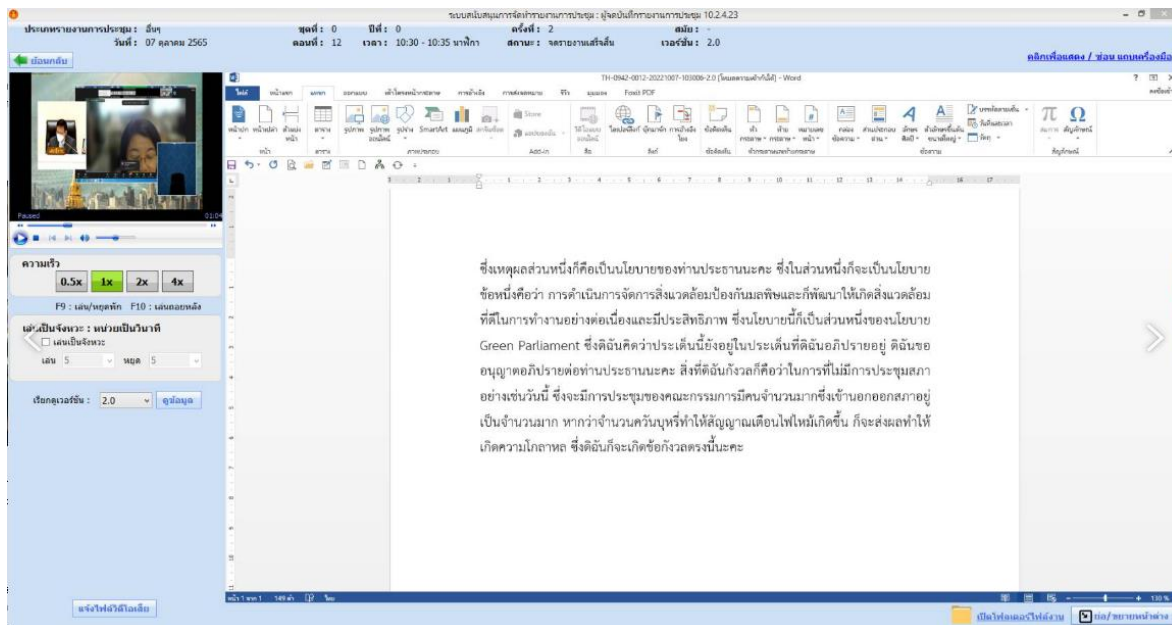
ระบบสนับสนุนการจัดทำรายงานการประชุม : ผู้จดบันทึกรายงานการประชุม 10.2.4.23

ประเภทรายงานการประชุม : อื่นๆ
วันที่ : 07 ตุลาคม 2565
ชุดที่ : 0
ตอนที่ : 12
ปีที่ : 0
เวลา : 10:30 - 10:35 นาฬิกา
ครั้งที่ : 2
สถานะ : จดรายงานเสร็จสิ้น
สมัย : -
เวอร์ชั่น : 2.0

ย้อนกลับ

คลิกเพื่อแสดง / ซ่อน แถบเครื่องมือ

TH-0942-0012-20221007-103006-2.0 [โหมดความเข้ากันได้] - Word

ไฟล์ หน้าแรก แทรก ออกแบบ เค้าโครงหน้ากระดาษ การอ้างอิง การส่งจดหมาย รีวิว มุมมอง Foxit PDF

Paused

ความเร็ว
0.5x 1x 2x 4x
F9 : เล่น/หยุดพัก F10 : เล่นถอยหลัง

เล่นเป็นจังหวะ : หน่วยเป็นวินาที
เล่นเป็นจังหวะ
เล่น 5 หยุด 5

เรียกดูเวอร์ชั่น : 2.0 ดูข้อมูล

ซึ่งเหตุผลส่วนหนึ่งก็คือเป็นนโยบายของท่านประธานนะคะ ซึ่งในส่วนหนึ่งก็จะเป็นนโยบายข้อหนึ่งคือว่า การดำเนินการจัดการสิ่งแวดล้อมป้องกันมลพิษและก็พัฒนาให้เกิดสิ่งแวดล้อมที่ดีในการทำงานอย่างต่อเนื่องและมีประสิทธิภาพ ซึ่งนโยบายนี้ก็เป็นส่วนหนึ่งของนโยบาย Green Parliament ซึ่งดิฉันคิดว่าประเด็นนี้ยังอยู่ในประเด็นที่ดิฉันอภิปรายอยู่ ดิฉันขออนุญาตอภิปรายต่อท่านประธานนะคะ สิ่งที่ดิฉันกังวลก็คือว่าในการที่ไม่มีการประชุมสภาอย่างเช่นวันนี้ ซึ่งจะมีการประชุมของคณะกรรมการมีคนจำนวนมากซึ่งเข้านอกออกสภาอยู่เป็นจำนวนมาก หากว่าจำนวนควันบุหรี่ทำให้สัญญาณเตือนไฟไหม้เกิดขึ้น ก็จะส่งผลทำให้เกิดความโกลาหล ซึ่งดิฉันก็จะเกิดข้อกังวลตรงนี้นะคะ

แจ้งไฟล์วิดีโอเสีย

หน้า 1 จาก 1 149 คำ

เป็นไฟล์ของวีดีโอ ย่อ/ขยายหน้าต่าง